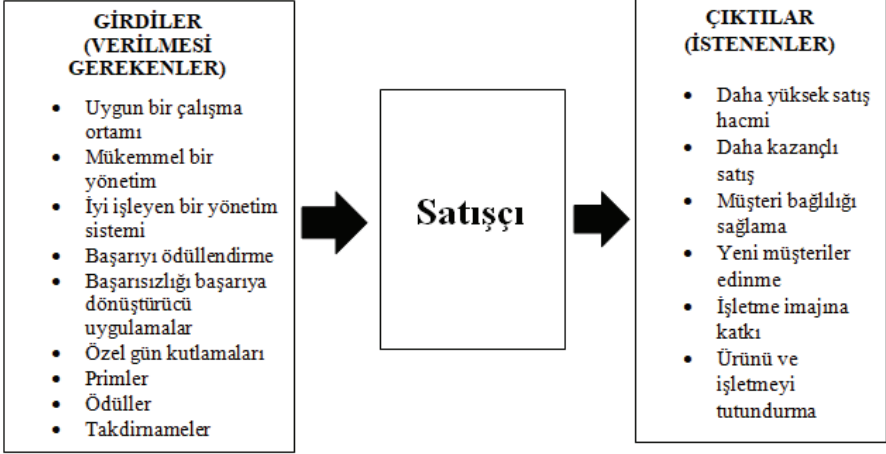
GİRDİLER (VERİLMESİ GEREKENLER)

- Uygun bir çalışma ortamı
- Mükemmel bir yönetim
- İyi işleyen bir yönetim sistemi
- Başarıyı ödüllendirme
- Başarısızlığı başarıya dönüştürücü uygulamalar
- Özel gün kutlamaları
- Primler
- Ödüller
- Takdirnameler

Satışçı

ÇIKTILAR (İSTENENLER)

- Daha yüksek satış hacmi
- Daha kazançlı satış
- Müşteri bağlılığı sağlama
- Yeni müşteriler edinme
- İşletme imajına katkı
- Ürünü ve işletmeyi tutundurma